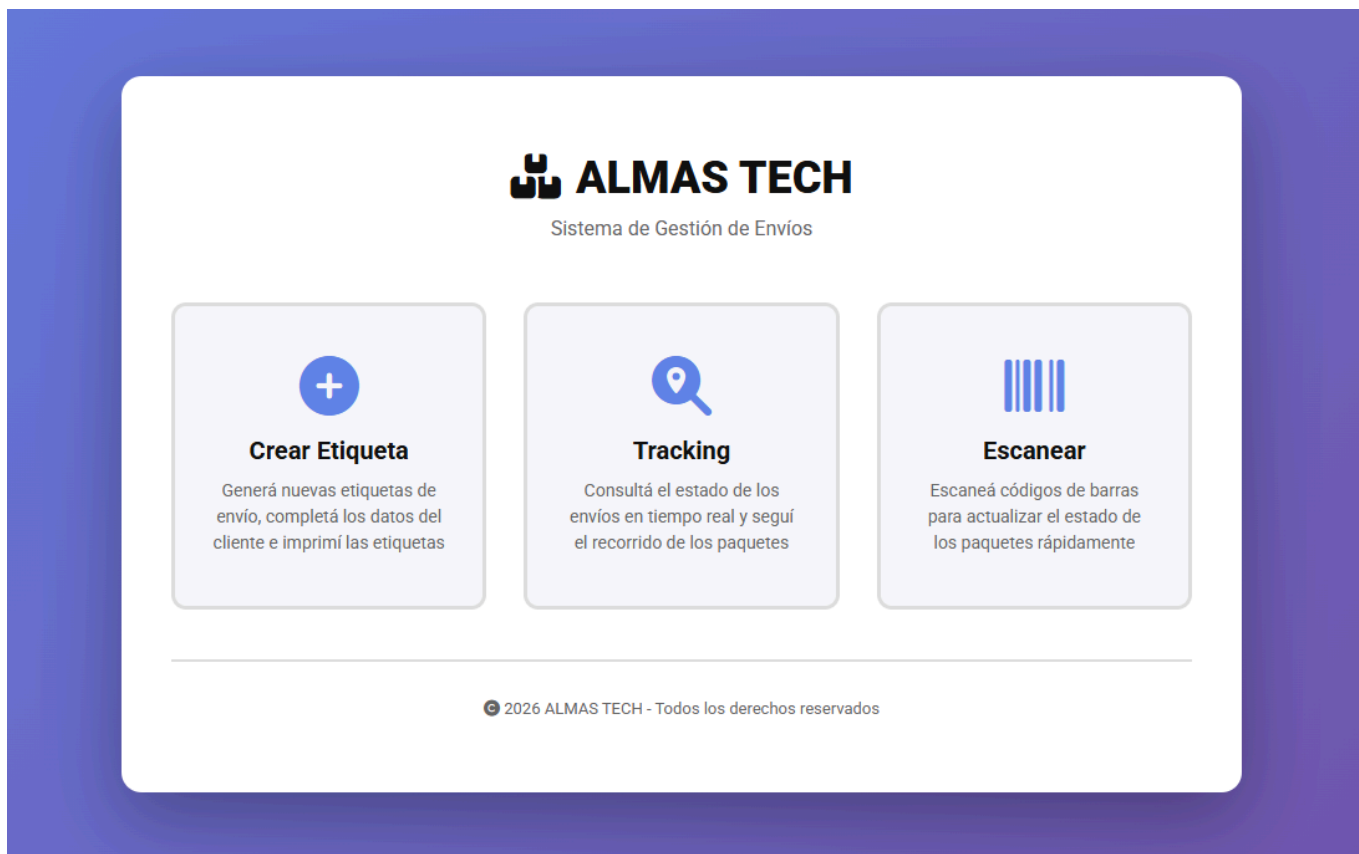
ALMAS TECH

Sistema de Gestión de Envíos

Crear Etiqueta

Generá nuevas etiquetas de envío, completá los datos del cliente e imprimí las etiquetas

Tracking

Consultá el estado de los envíos en tiempo real y seguí el recorrido de los paquetes

Escanear

Escaneá códigos de barras para actualizar el estado de los paquetes rápidamente

© 2026 ALMAS TECH - Todos los derechos reservados